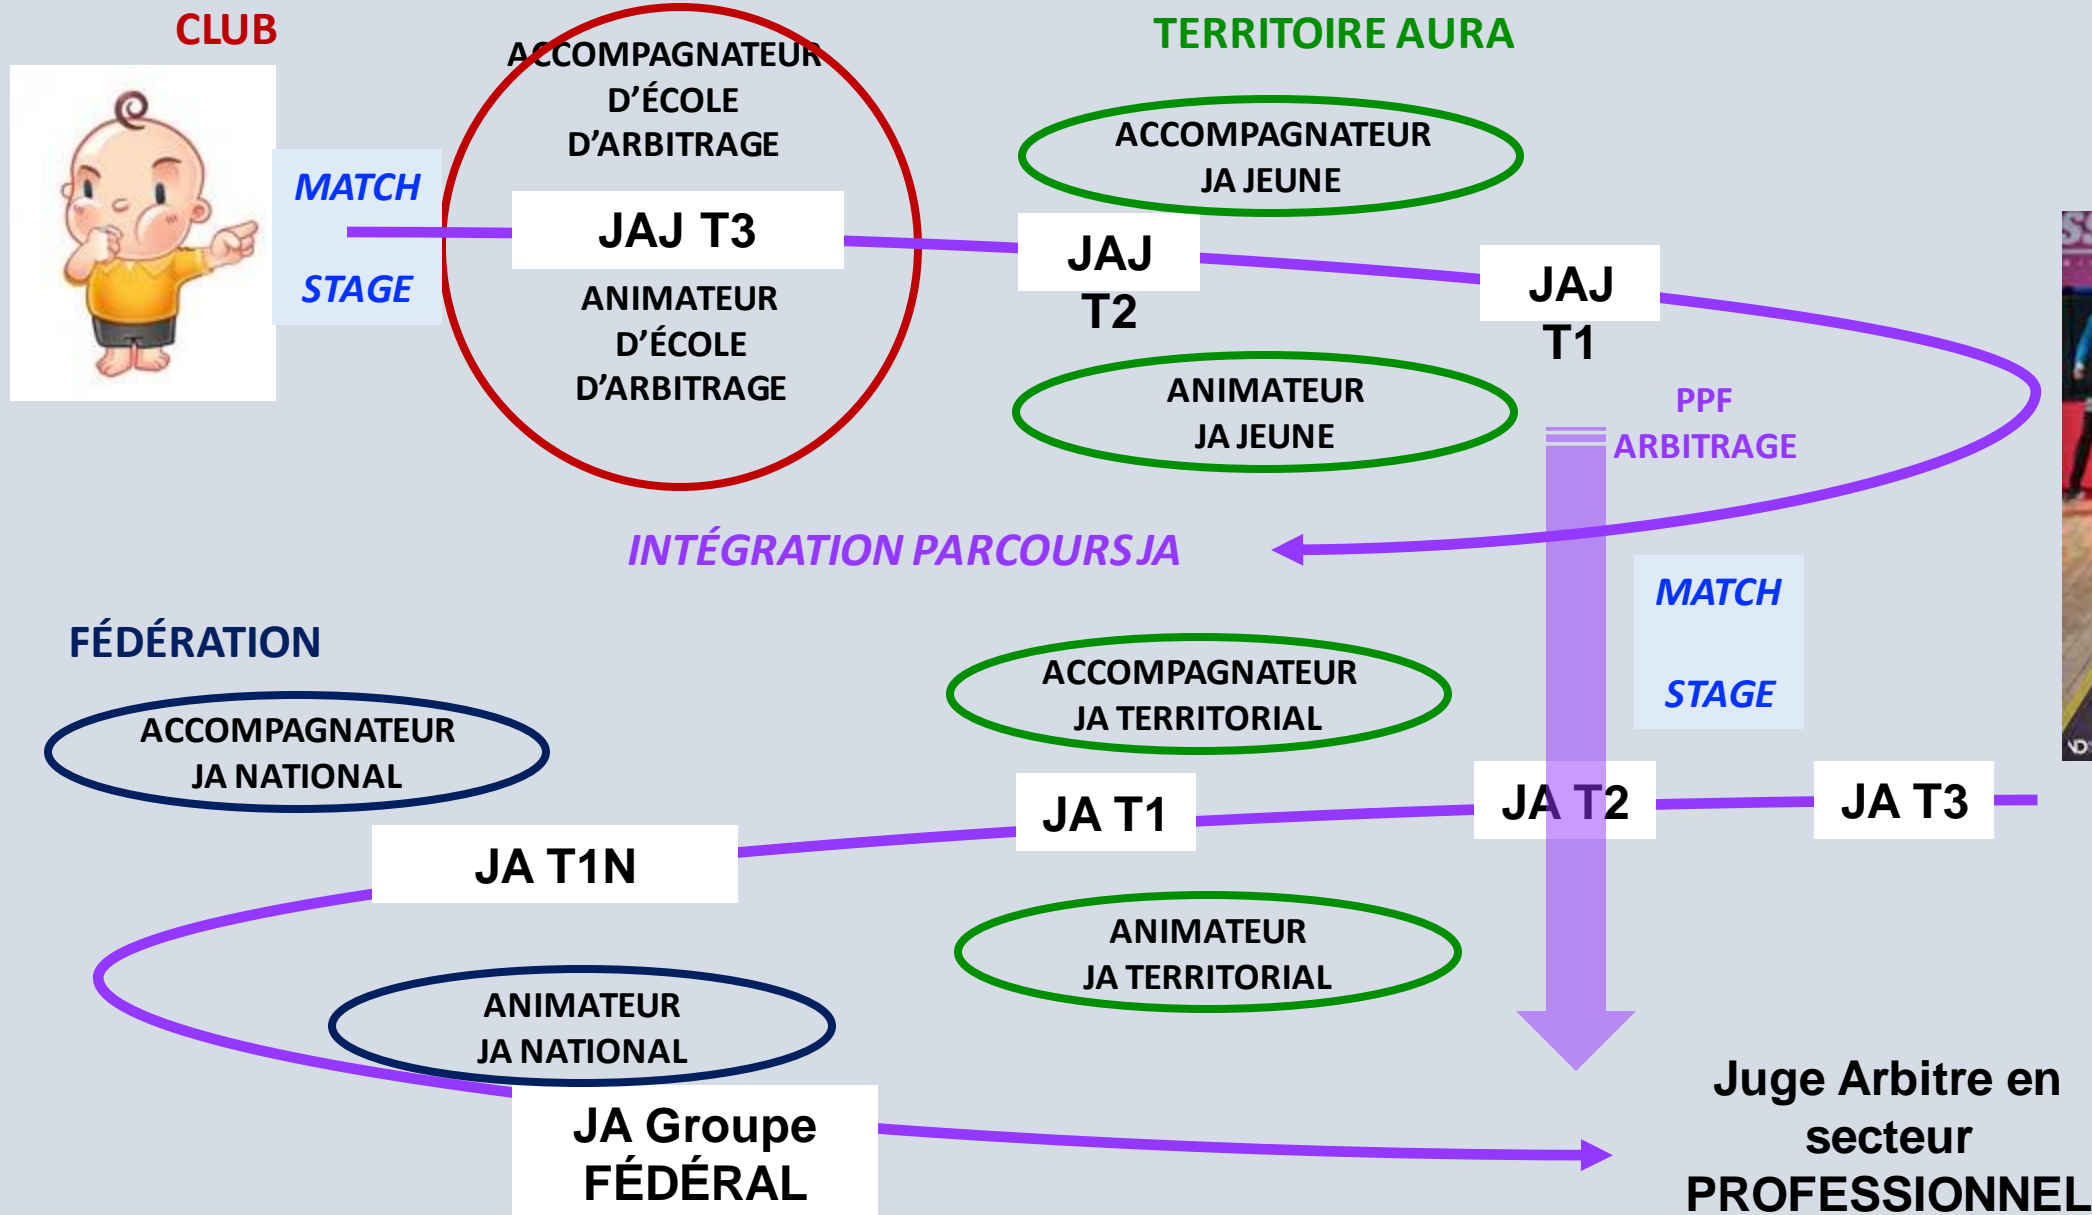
CLUB

MATCH

STAGE

ACCOMPAGNATEUR D'ÉCOLE D'ARBITRAGE

JAJ T3

ANIMATEUR D'ÉCOLE D'ARBITRAGE

TERRITOIRE AURA

ACCOMPAGNATEUR JA JEUNE

JAJ T2

JAJ T1

ANIMATEUR JA JEUNE

PPF ARBITRAGE

INTÉGRATION PARCOURS JA

MATCH

STAGE

FÉDÉRATION

ACCOMPAGNATEUR JA NATIONAL

ACCOMPAGNATEUR JA TERRITORIAL

JA T1N

JA T1

JA T2

JA T3

ANIMATEUR JA TERRITORIAL

ANIMATEUR JA NATIONAL

JA Groupe FÉDÉRAL

Juge Arbitre en secteur PROFESSIONNEL